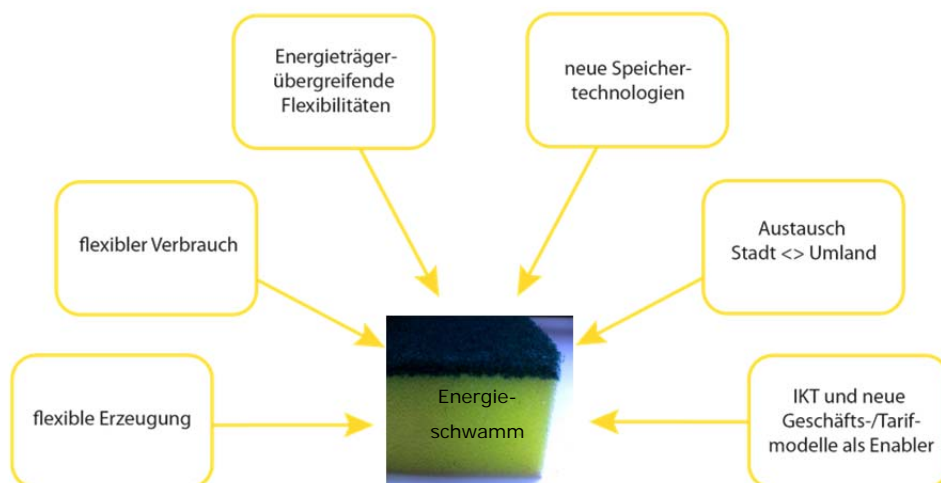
Energieträger-übergreifende Flexibilitäten

neue Speicher-technologien

flexibler Verbrauch

Austausch Stadt <> Umland

flexible Erzeugung

Energie-schwamm

IKT und neue Geschäfts-/Tarif-modelle als Enabler